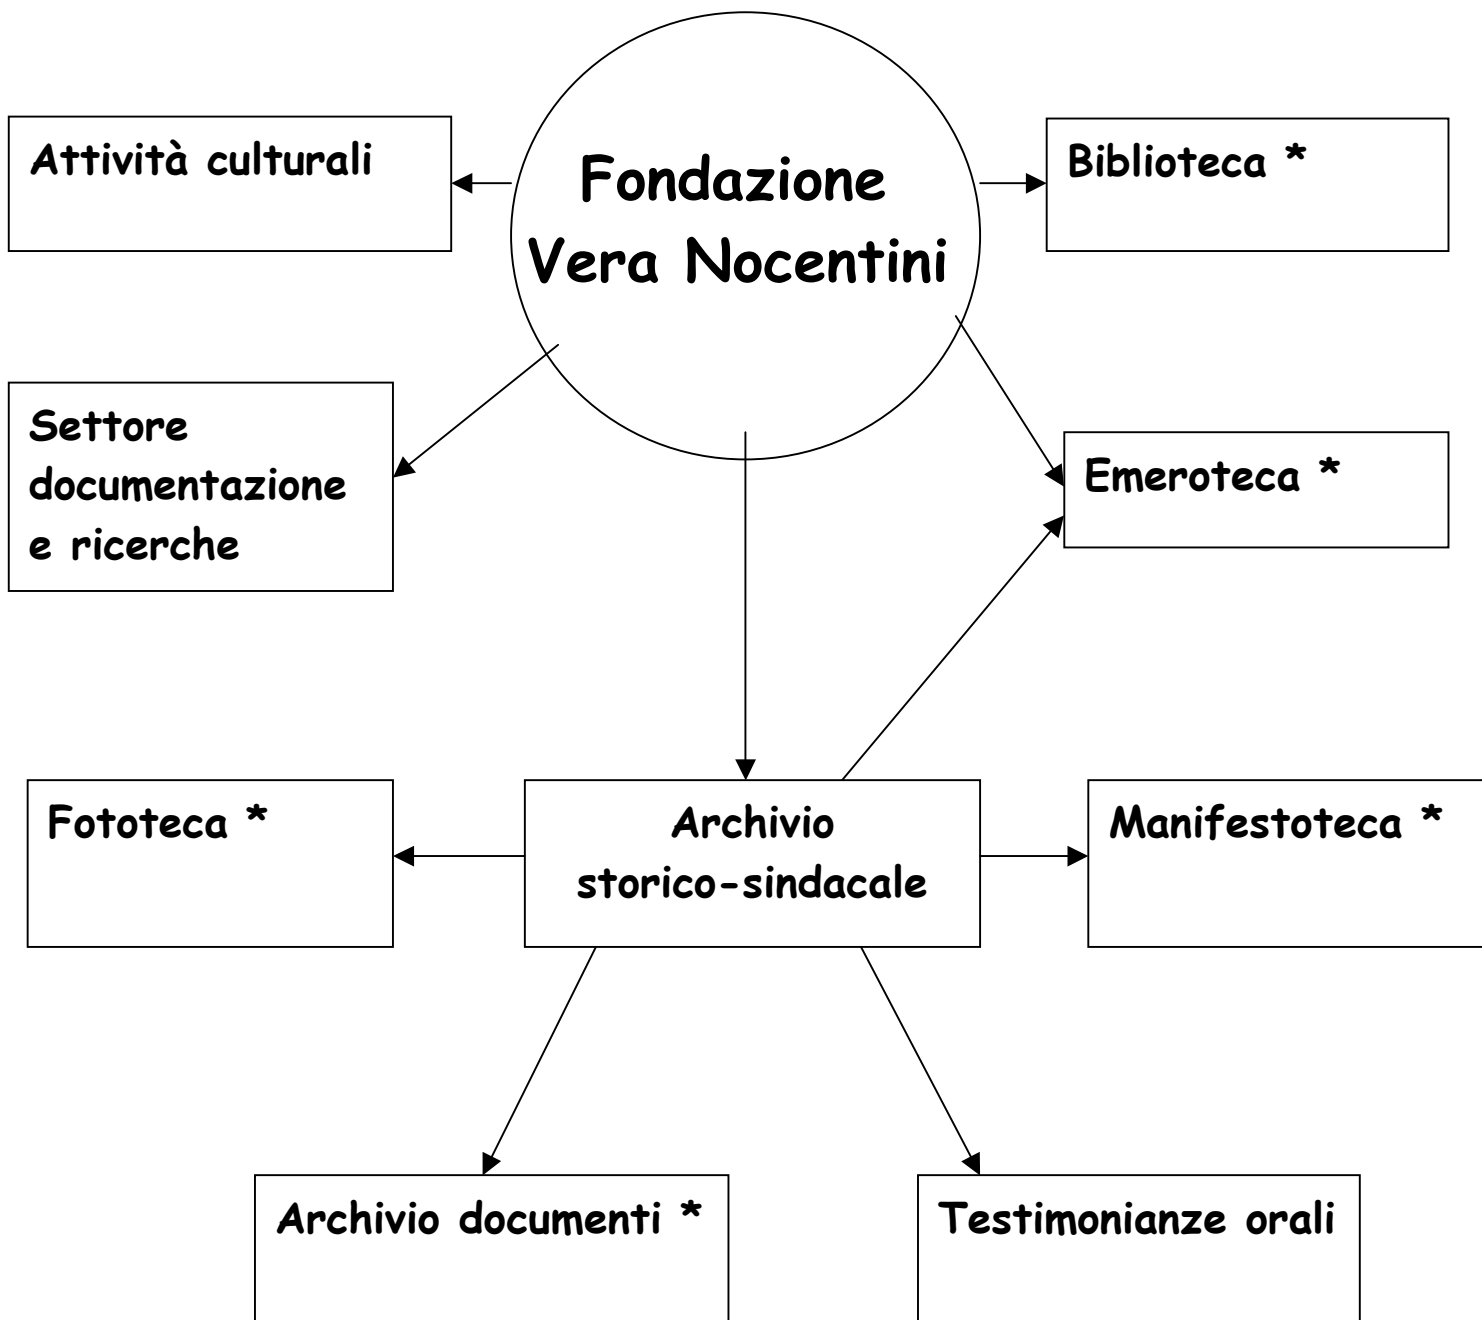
Fondazione Vera Nocentini

Attività culturali

Biblioteca *

Settore documentazione e ricerche

Emeroteca *

Fototeca *

Archivio storico-sindacale

Manifestoteca *

Archivio documenti *

Testimonianze orali